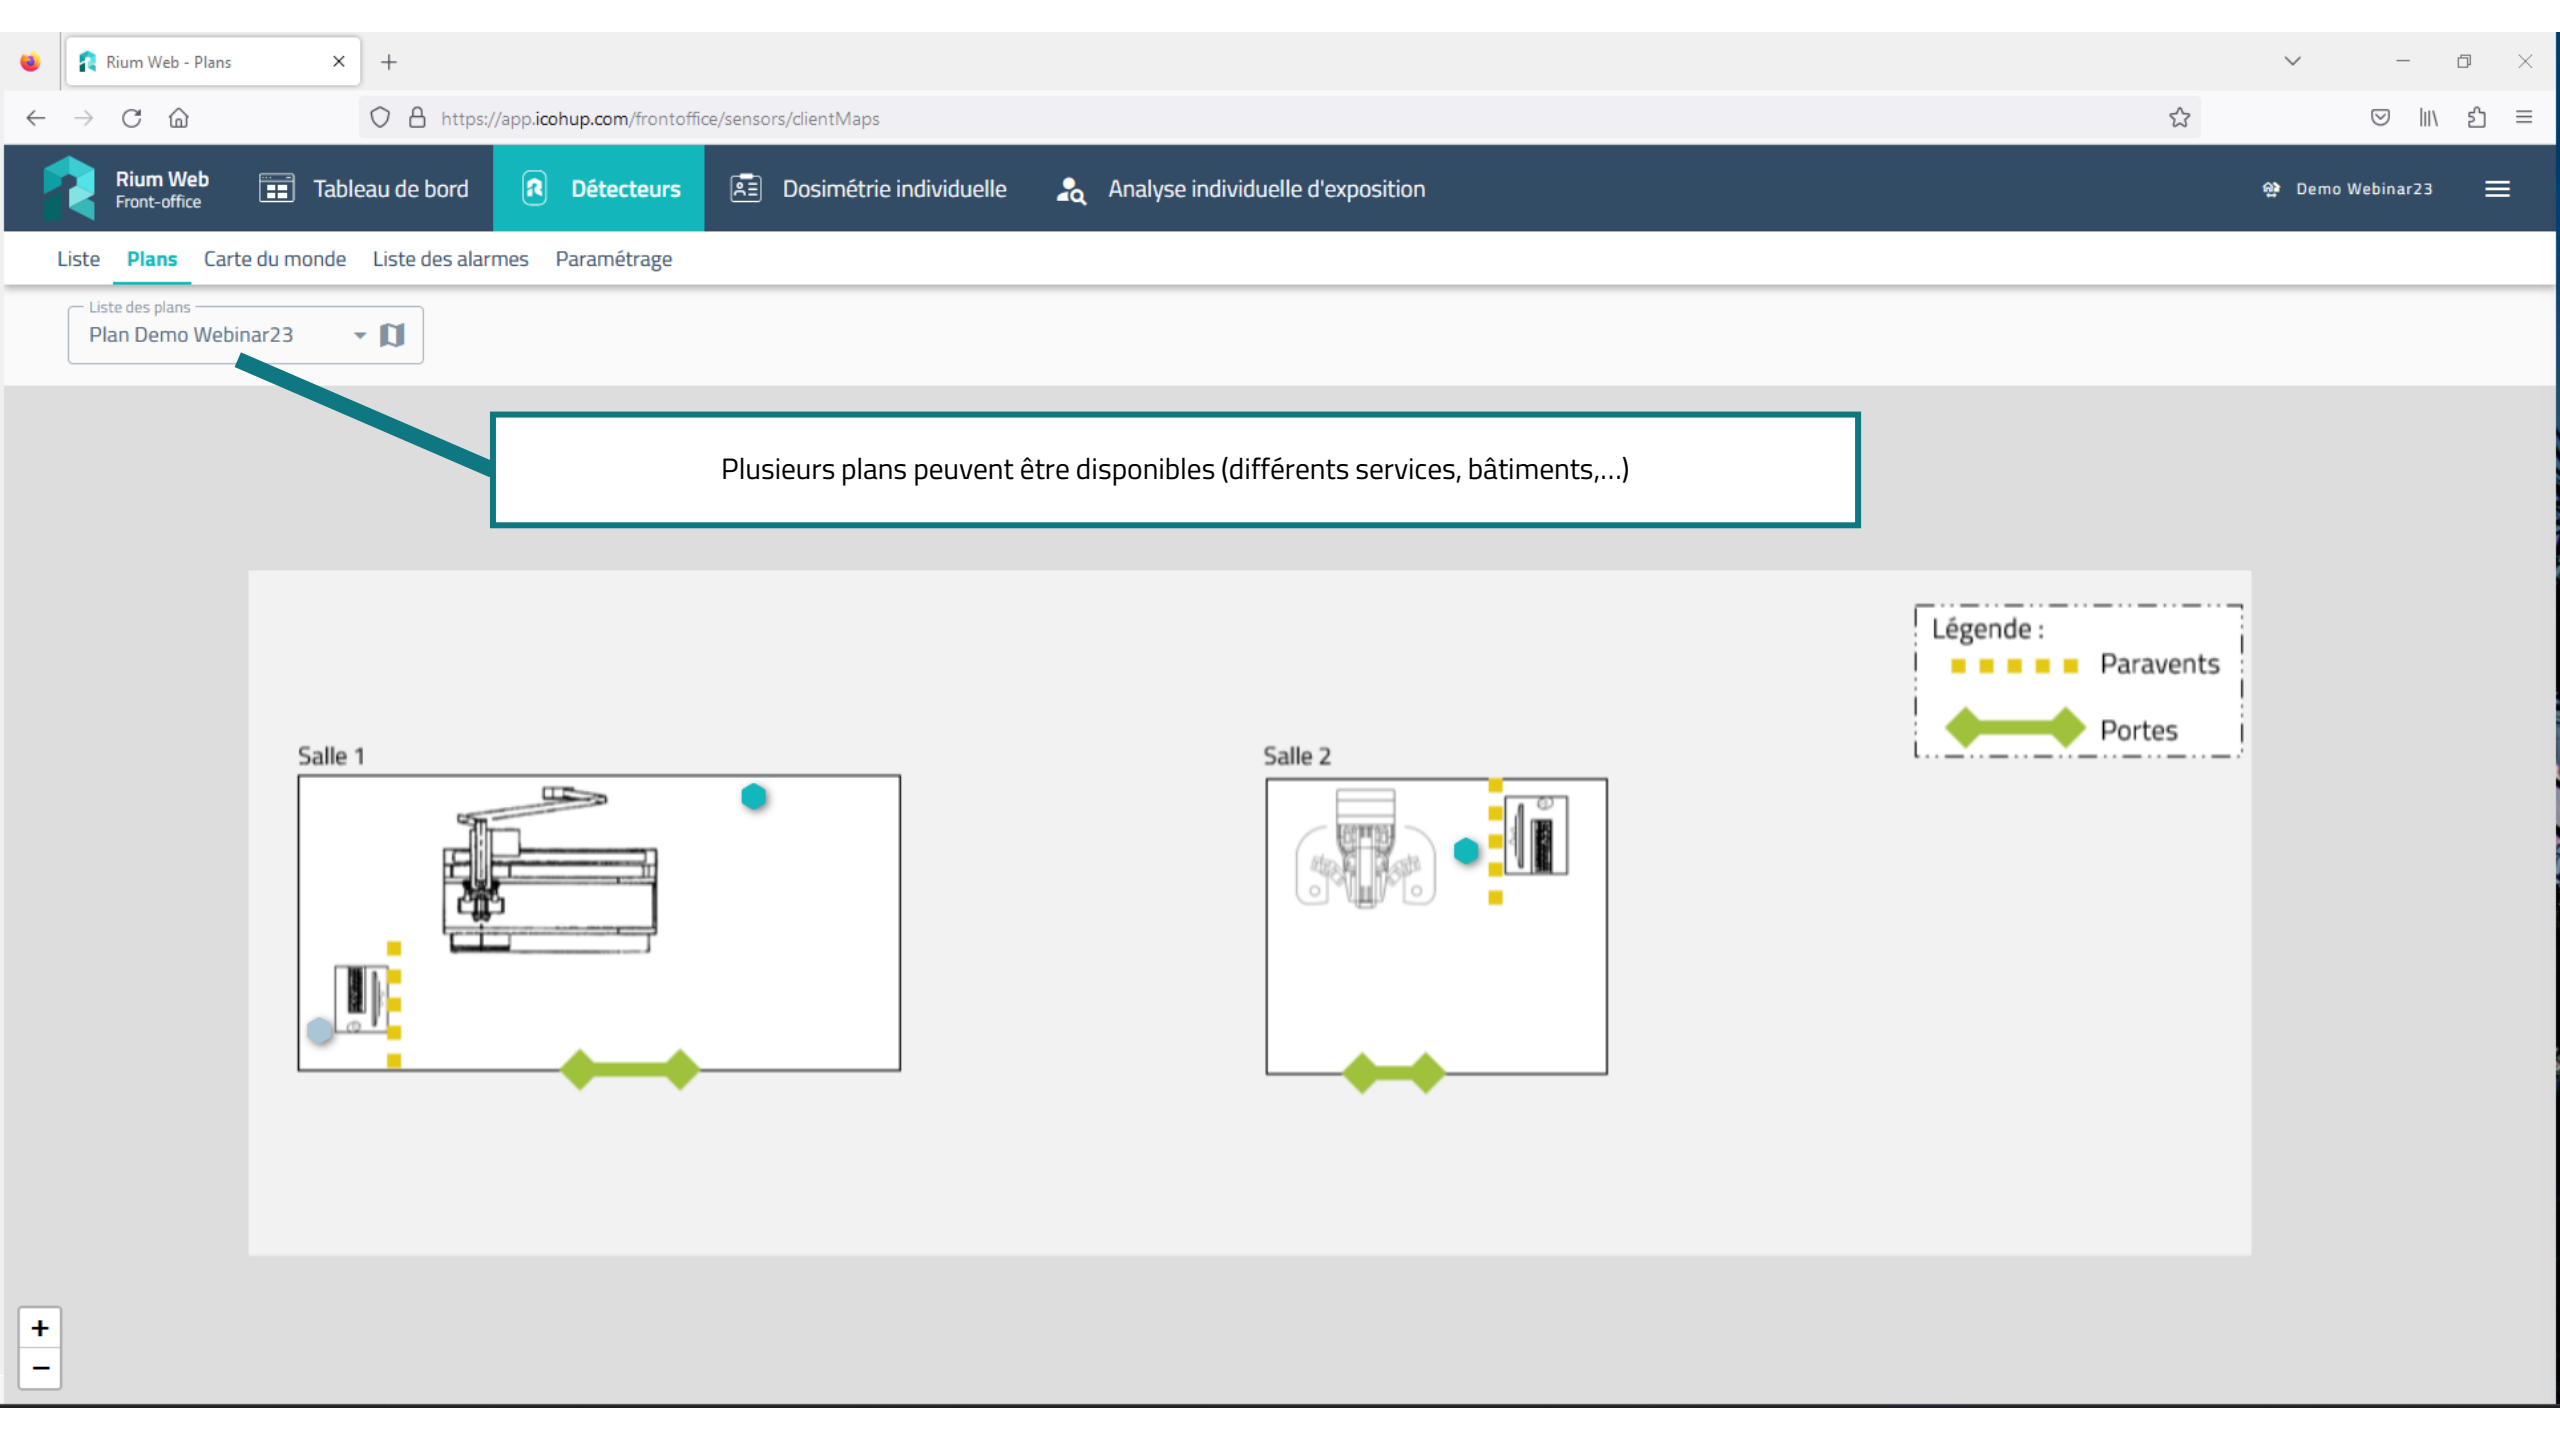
Rium Web - Plans

https://app.icohup.com/frontoffice/sensors/clientMaps

Rium Web
Front-office

Tableau de bord

Détecteurs

Dosimétrie individuelle

Analyse individuelle d'exposition

Demo Webinar23

Liste Plans Carte du monde Liste des alarmes Paramétrage

Liste des plans
Plan Demo Webinar23

Plusieurs plans peuvent être disponibles (différents services, bâtiments,...)

Légende :
Paravents
Portes

Salle 1

Salle 2

+
−